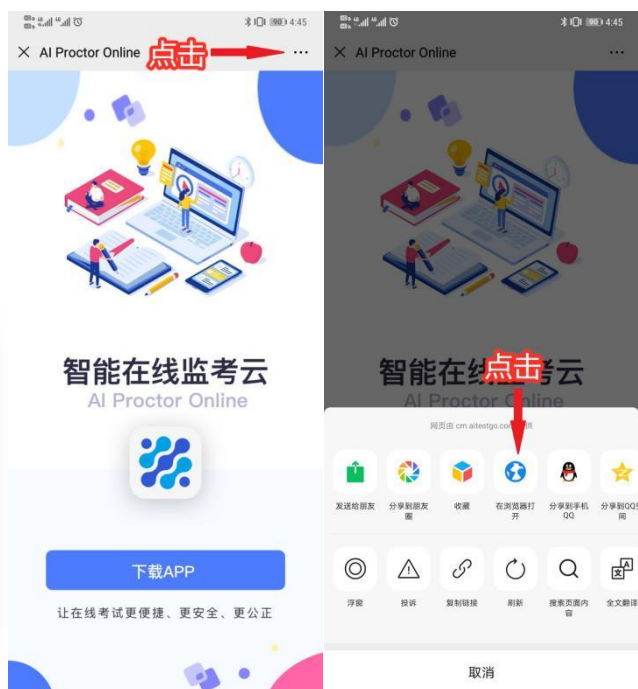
4:45

AI Proctor Online

点击

···

智能在线监考云

AI Proctor Online

下载APP

让在线考试更便捷、更安全、更公正

4:45

AI Proctor Online

···

智能在线监考云

AI Proctor Online

点击

网页由 cm.aitestgo.com 提供

发送给朋友

分享到朋友圈

收藏

在浏览器打开

分享到手机QQ

分享到QQ空间

浮窗

投诉

复制链接

刷新

搜索页面内容

全文翻译

取消